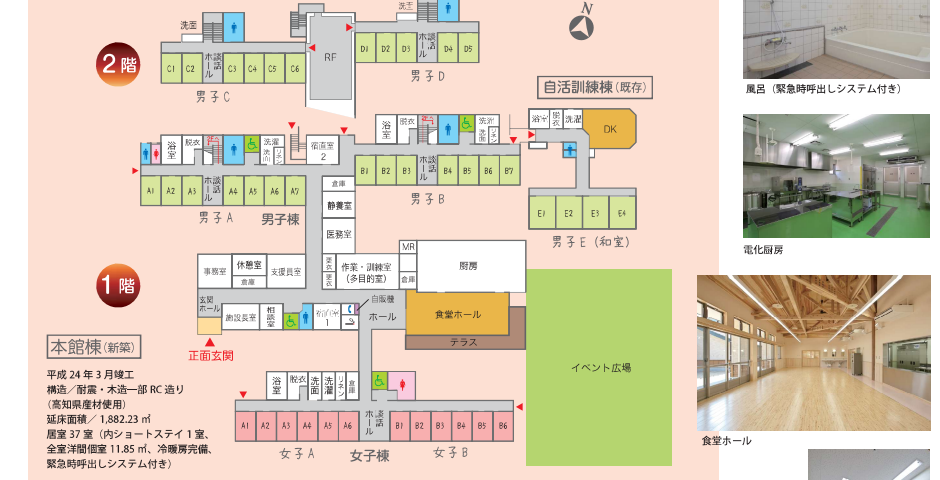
N

2階

洗面

RF

洗面

D1 D2 D3 談話ホール D4 D5

男子D

C1 C2 談話ホール C3 C4 C5 C6

男子C

自活訓練棟（既存）

浴室 脱衣 洗面 リネン

宿直室 2

浴室 脱衣 洗面 リネン

浴室 脱衣 洗濯

DK

A1 A2 A3 談話ホール A4 A5 A6 A7

男子A

男子棟

倉庫

静養室

医務室

B1 B2 B3 談話ホール B4 B5 B6 B7

男子B

E1 E2 E3 E4

男子E（和室）

1階

事務室 休憩室 倉庫 支援員室

MR

作業・訓練室（多目的室）

倉庫

厨房

玄関ホール

面談室 相談室 宿直室 1

自販機

ホール

食堂ホール

テラス

イベント広場

正面玄関

本館棟（新築）

平成 24 年 3 月竣工
構造／耐震・木造一部 RC 造り
（高知県産材使用）
延床面積／ 1,882.23 ㎡
居室 37 室（内ショートステイ 1 室、全室洋間個室 11.85 ㎡、冷暖房完備、緊急時呼出しシステム付き）

浴室 脱衣 洗面 洗濯 リネン

A1 A2 A3 A4 A5 A6 談話ホール B1 B2 B3 B4 B5 B6

女子A 女子棟 女子B

風呂（緊急時呼出しシステム付き）

電化厨房

食堂ホール